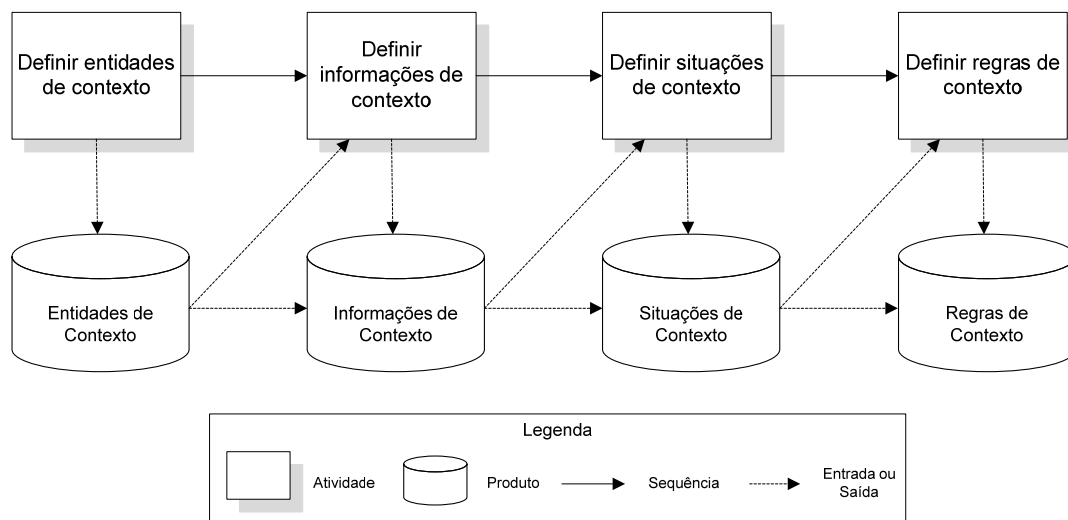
Definir entidades de contexto

Definir informações de contexto

Definir situações de contexto

Definir regras de contexto

Entidades de Contexto

Informações de Contexto

Situações de Contexto

Regras de Contexto

Legenda

Atividade

Produto

Sequência

Entrada ou Saída